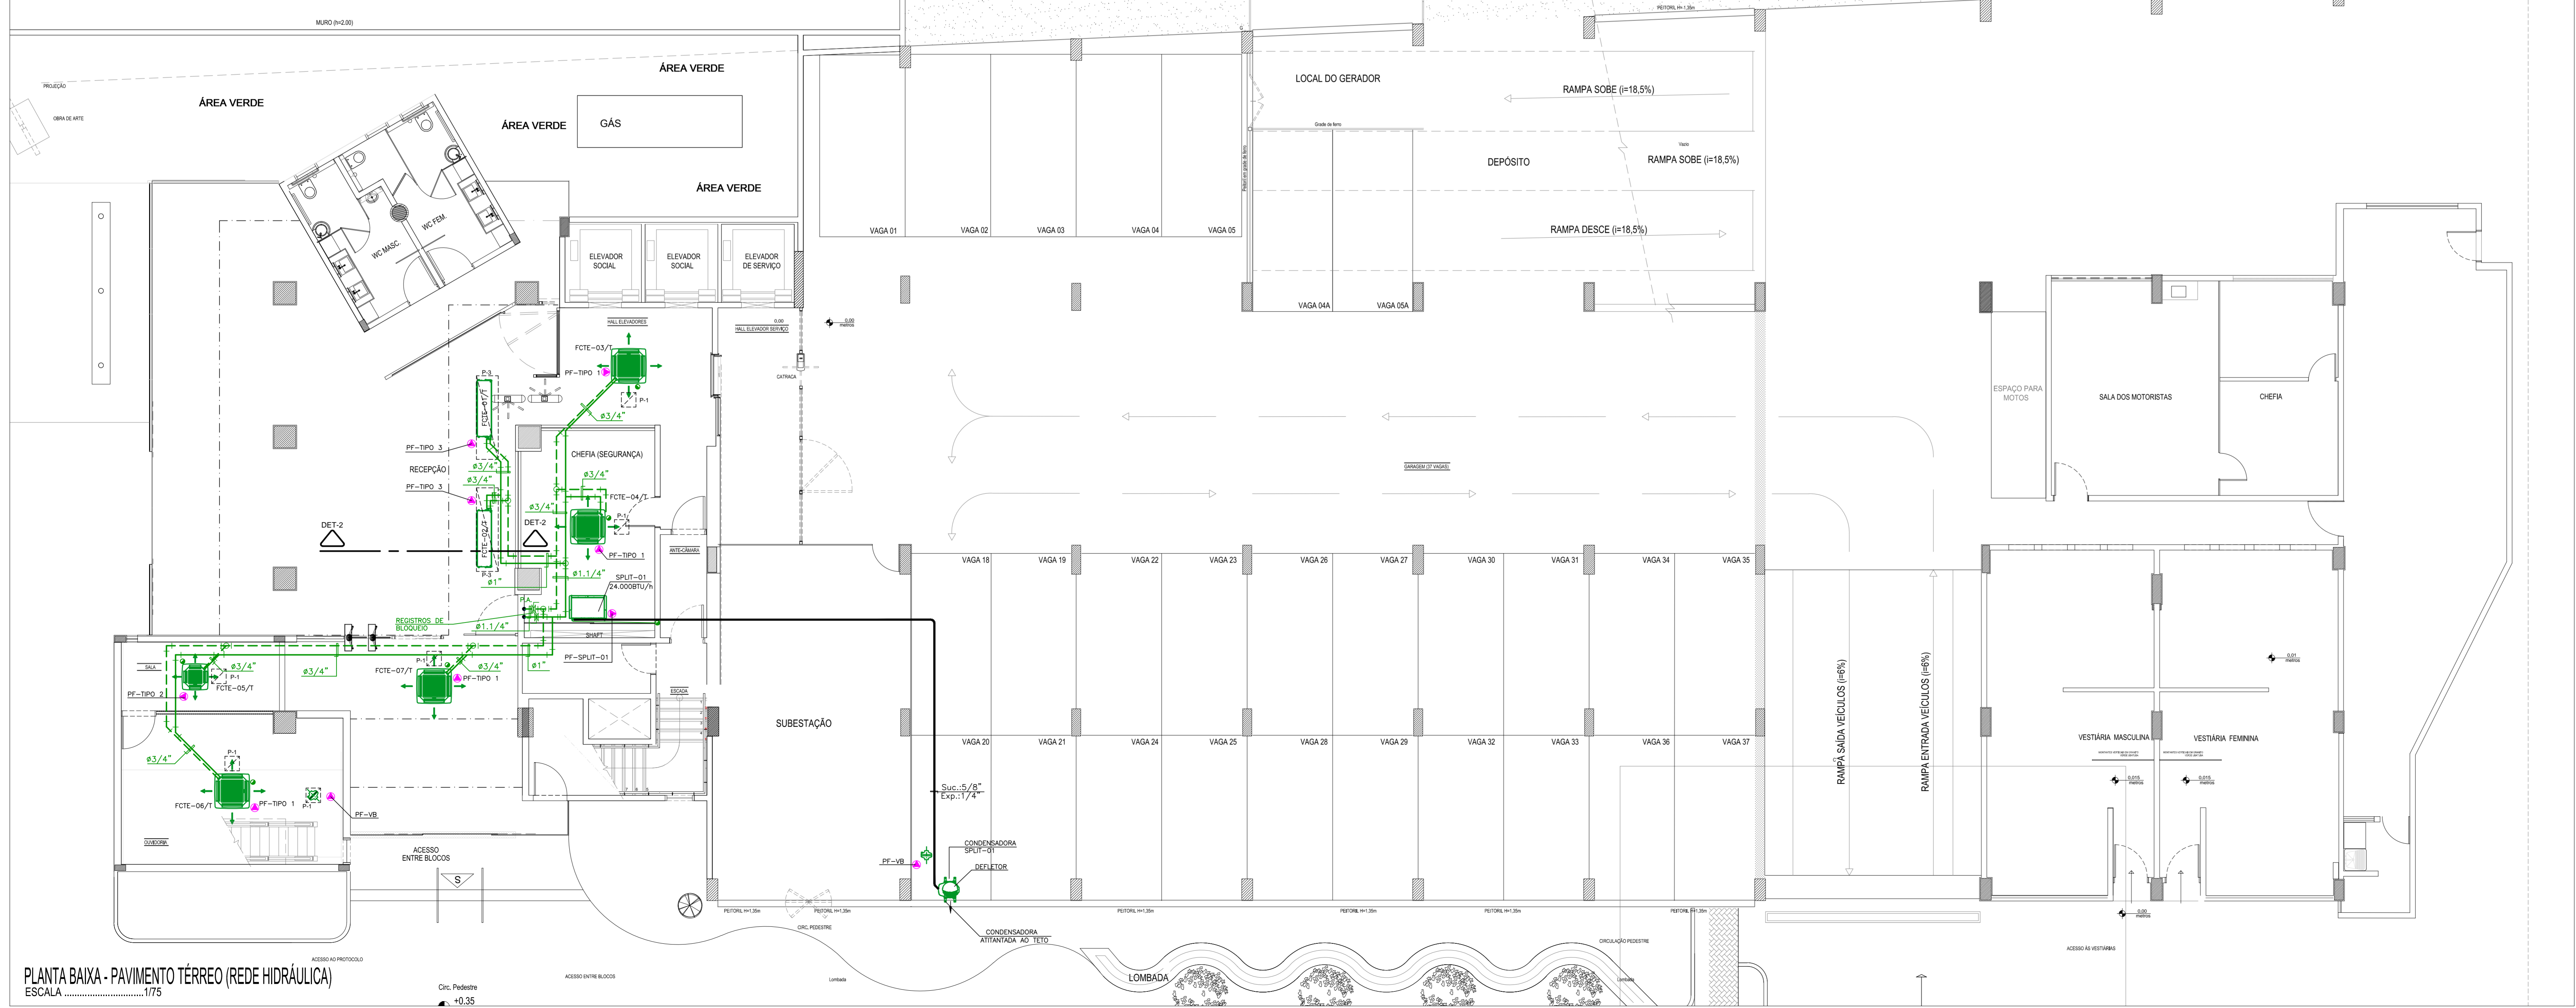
MURO (h=2,00)

PEITORIL H=1,35m

PROJEÇÃO

OBRA DE ARTE

ÁREA VERDE

ÁREA VERDE

ÁREA VERDE

GÁS

ÁREA VERDE

WC MASC

WC FEM

LOCAL DO GERADOR

RAMPA SOBE (i=18,5%)

Grade de ferro

DEPÓSITO

Vazio

RAMPA SOBE (i=18,5%)

RAMPA DESCE (i=18,5%)

VAGA 01 VAGA 02 VAGA 03 VAGA 04 VAGA 05

ELEVADOR SOCIAL

ELEVADOR SOCIAL

ELEVADOR DE SERVIÇO

VAGA 04A VAGA 05A

HALL ELEVADORES

0,00 HALL ELEVADOR SERVIÇO

0,00 metros

CATRACA

FCTE-03/T

PF-TIPO 1

P-1

P-3

FCTE-01/T

ø3/4"

PF-TIPO 3

RECEPÇÃO

ø3/4"

ø3/4"

PF-TIPO 3

CHEFIA (SEGURANÇA)

ø3/4"

FCTE-04/T

ø3/4"

P-1

DET-2

DET-2

FCTE-02/T

P-3

PF-TIPO 1

ANTE-CÂMARA

ø1"

ø1.1/4"

SPLIT-01 24.000BTU/h

REGISTROS DE BLOQUEIO

ø1.1/4"

SHAFT

ESPAÇO PARA MOTOS

SALA DOS MOTORISTAS

CHEFIA

GARAGEM (37 VAGAS)

VAGA 18 VAGA 19 VAGA 22 VAGA 23 VAGA 26 VAGA 27 VAGA 30 VAGA 31 VAGA 34 VAGA 35

SALA

ø3/4"

PF-TIPO 2

P-1

FCTE-05/T

ø3/4"

FCTE-07/T

P-1

ø3/4"

PF-TIPO 1

ø1"

PF-SPLIT-01

ESCADA

SUBESTAÇÃO

RAMPA SAÍDA VEÍCULOS (i=6%)

RAMPA ENTRADA VEÍCULOS (i=6%)

0,01 metros

VAGA 20 VAGA 21 VAGA 24 VAGA 25 VAGA 28 VAGA 29 VAGA 32 VAGA 33 VAGA 36 VAGA 37

VESTIÁRIA MASCULINA

VESTIÁRIA FEMININA

0,015 metros

0,015 metros

ø3/4"

P-1

FCTE-06/T

PF-TIPO 1

P-1

PF-VB

OUVIDORIA

Suc.:5/8"
Exp.:1/4"

CONDENSADORA SPLIT-01

DEFLETOR

PF-VB

ACESSO ENTRE BLOCOS

S

PEITORIL H=1,35m PEITORIL H=1,35m PEITORIL H=1,35m PEITORIL H=1,35m PEITORIL H=1,35m PEITORIL H=1,35m

CIRC. PEDESTRE

CONDENSADORA ATITANTADA AO TETO

CIRCULAÇÃO PEDESTRE

0,00 metros

ACESSO ÀS VESTIÁRIAS

ACESSO AO PROTOCOLO

PLANTA BAIXA - PAVIMENTO TÉRREO (REDE HIDRÁULICA)
ESCALA ...............................1/75

ACESSO ENTRE BLOCOS

Lombada

Circ. Pedestre

+0,35

LOMBADA

Lombada